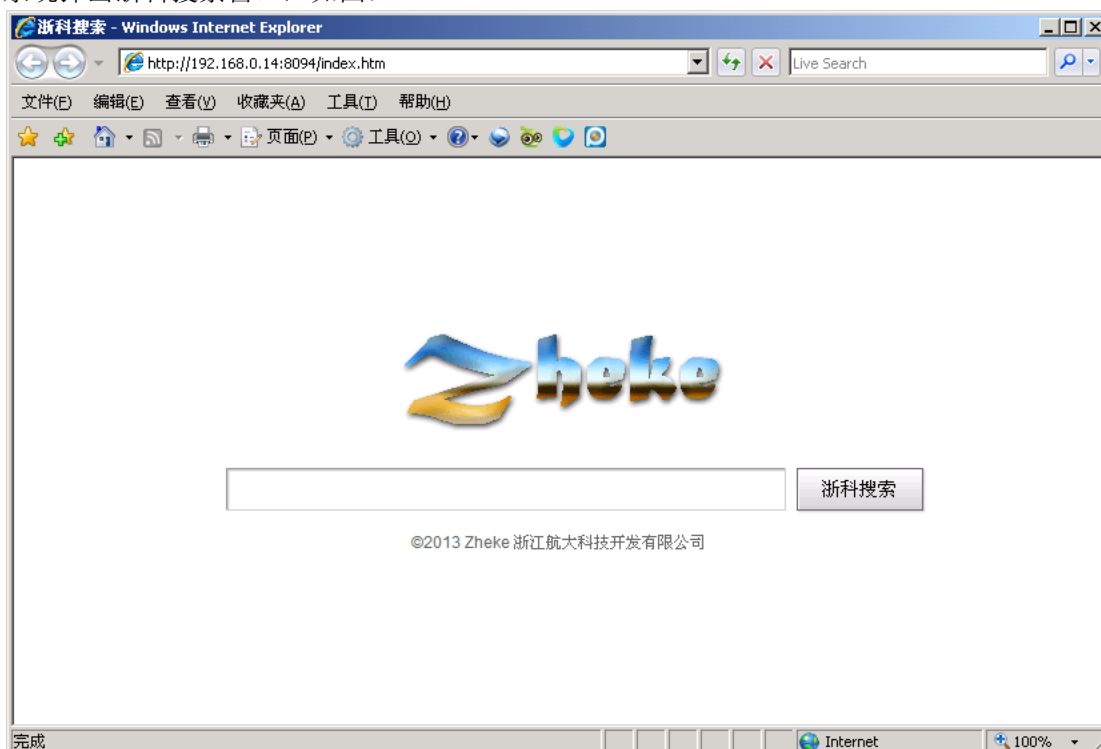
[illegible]

浙科搜索 - Windows Internet Explorer

http://192.168.0.14:8094/index.htm

Live Search

文件(F) 编辑(E) 查看(V) 收藏夹(A) 工具(T) 帮助(H)

页面(P) 工具(O)

Zheke

浙科搜索

©2013 Zheke 浙江航大科技开发有限公司

完成

Internet

100%